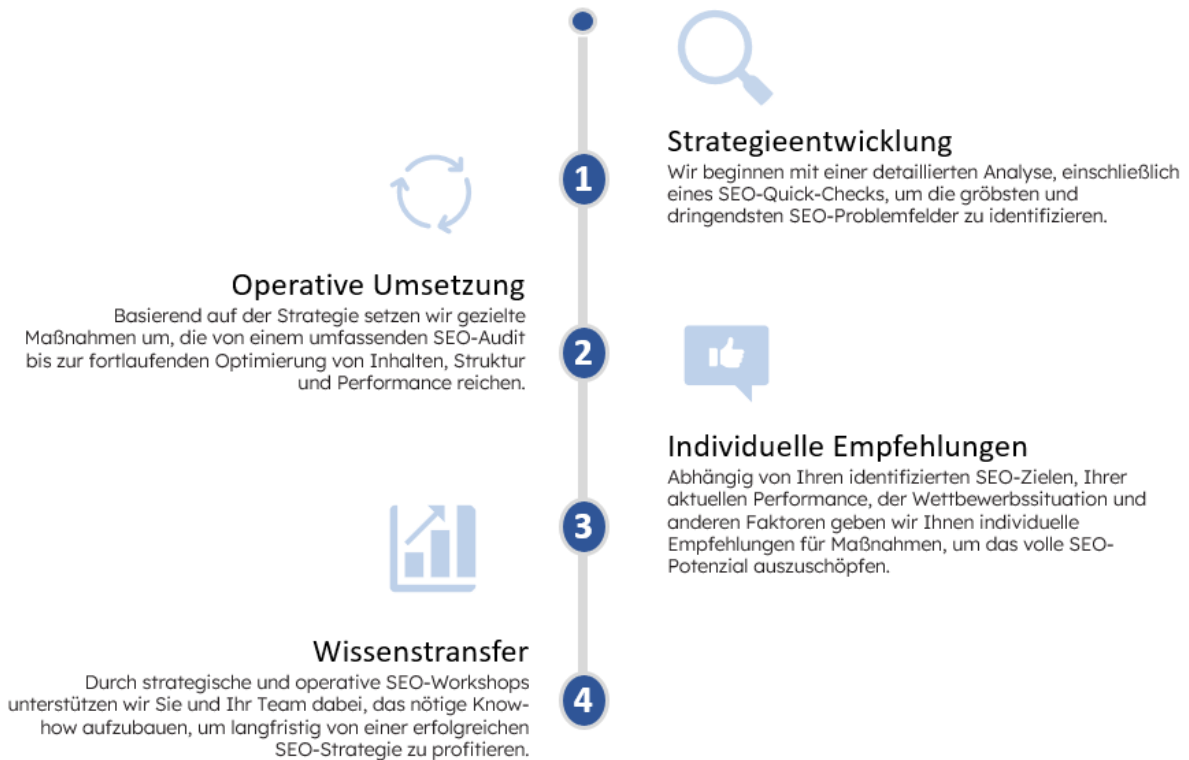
Strategieentwicklung
Wir beginnen mit einer detaillierten Analyse, einschließlich eines SEO-Quick-Checks, um die gröbsten und dringendsten SEO-Problemfelder zu identifizieren.

1

Operative Umsetzung
Basierend auf der Strategie setzen wir gezielte Maßnahmen um, die von einem umfassenden SEO-Audit bis zur fortlaufenden Optimierung von Inhalten, Struktur und Performance reichen.

2

Individuelle Empfehlungen
Abhängig von Ihren identifizierten SEO-Zielen, Ihrer aktuellen Performance, der Wettbewerbssituation und anderen Faktoren geben wir Ihnen individuelle Empfehlungen für Maßnahmen, um das volle SEO-Potenzial auszuschöpfen.

3

Wissenstransfer
Durch strategische und operative SEO-Workshops unterstützen wir Sie und Ihr Team dabei, das nötige Know-how aufzubauen, um langfristig von einer erfolgreichen SEO-Strategie zu profitieren.

4